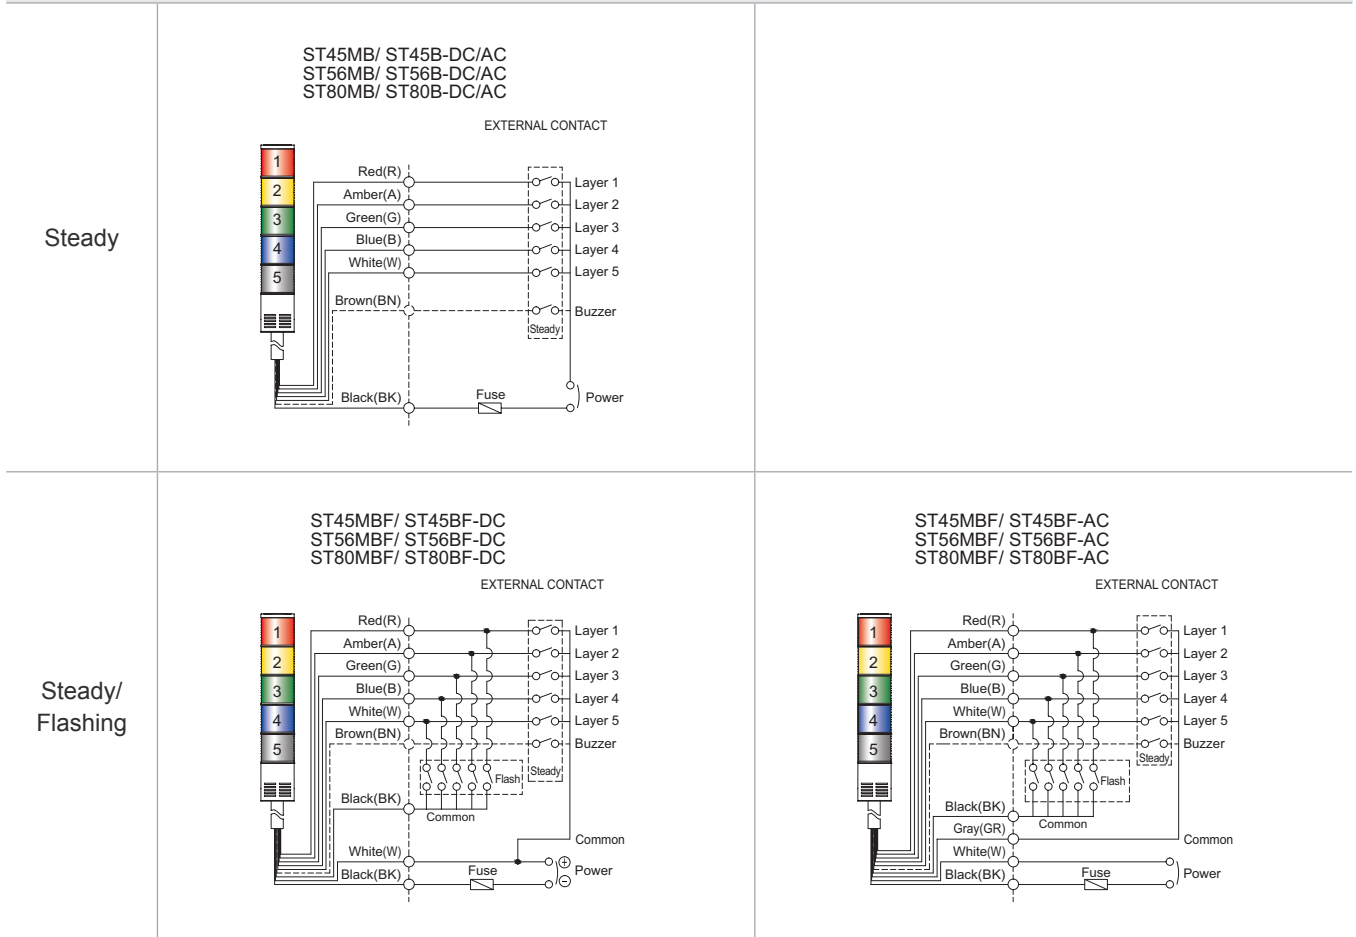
Steady

ST45MB/ ST45B-DC/AC
ST56MB/ ST56B-DC/AC
ST80MB/ ST80B-DC/AC

EXTERNAL CONTACT

1
2
3
4
5

Red(R)
Amber(A)
Green(G)
Blue(B)
White(W)
Brown(BN)
Black(BK)

Layer 1
Layer 2
Layer 3
Layer 4
Layer 5
Buzzer
Steady

Fuse
Power

Steady/ Flashing

ST45MBF/ ST45BF-DC
ST56MBF/ ST56BF-DC
ST80MBF/ ST80BF-DC

EXTERNAL CONTACT

1
2
3
4
5

Red(R)
Amber(A)
Green(G)
Blue(B)
White(W)
Brown(BN)
Black(BK)
Common
White(W)
Black(BK)

Layer 1
Layer 2
Layer 3
Layer 4
Layer 5
Buzzer
Flash
Steady
Common
Fuse
$\oplus$
$\ominus$
Power

ST45MBF/ ST45BF-AC
ST56MBF/ ST56BF-AC
ST80MBF/ ST80BF-AC

EXTERNAL CONTACT

1
2
3
4
5

Red(R)
Amber(A)
Green(G)
Blue(B)
White(W)
Brown(BN)
Black(BK)
Gray(GR)
White(W)
Black(BK)

Layer 1
Layer 2
Layer 3
Layer 4
Layer 5
Buzzer
Steady
Flash
Common
Common
Fuse
Power